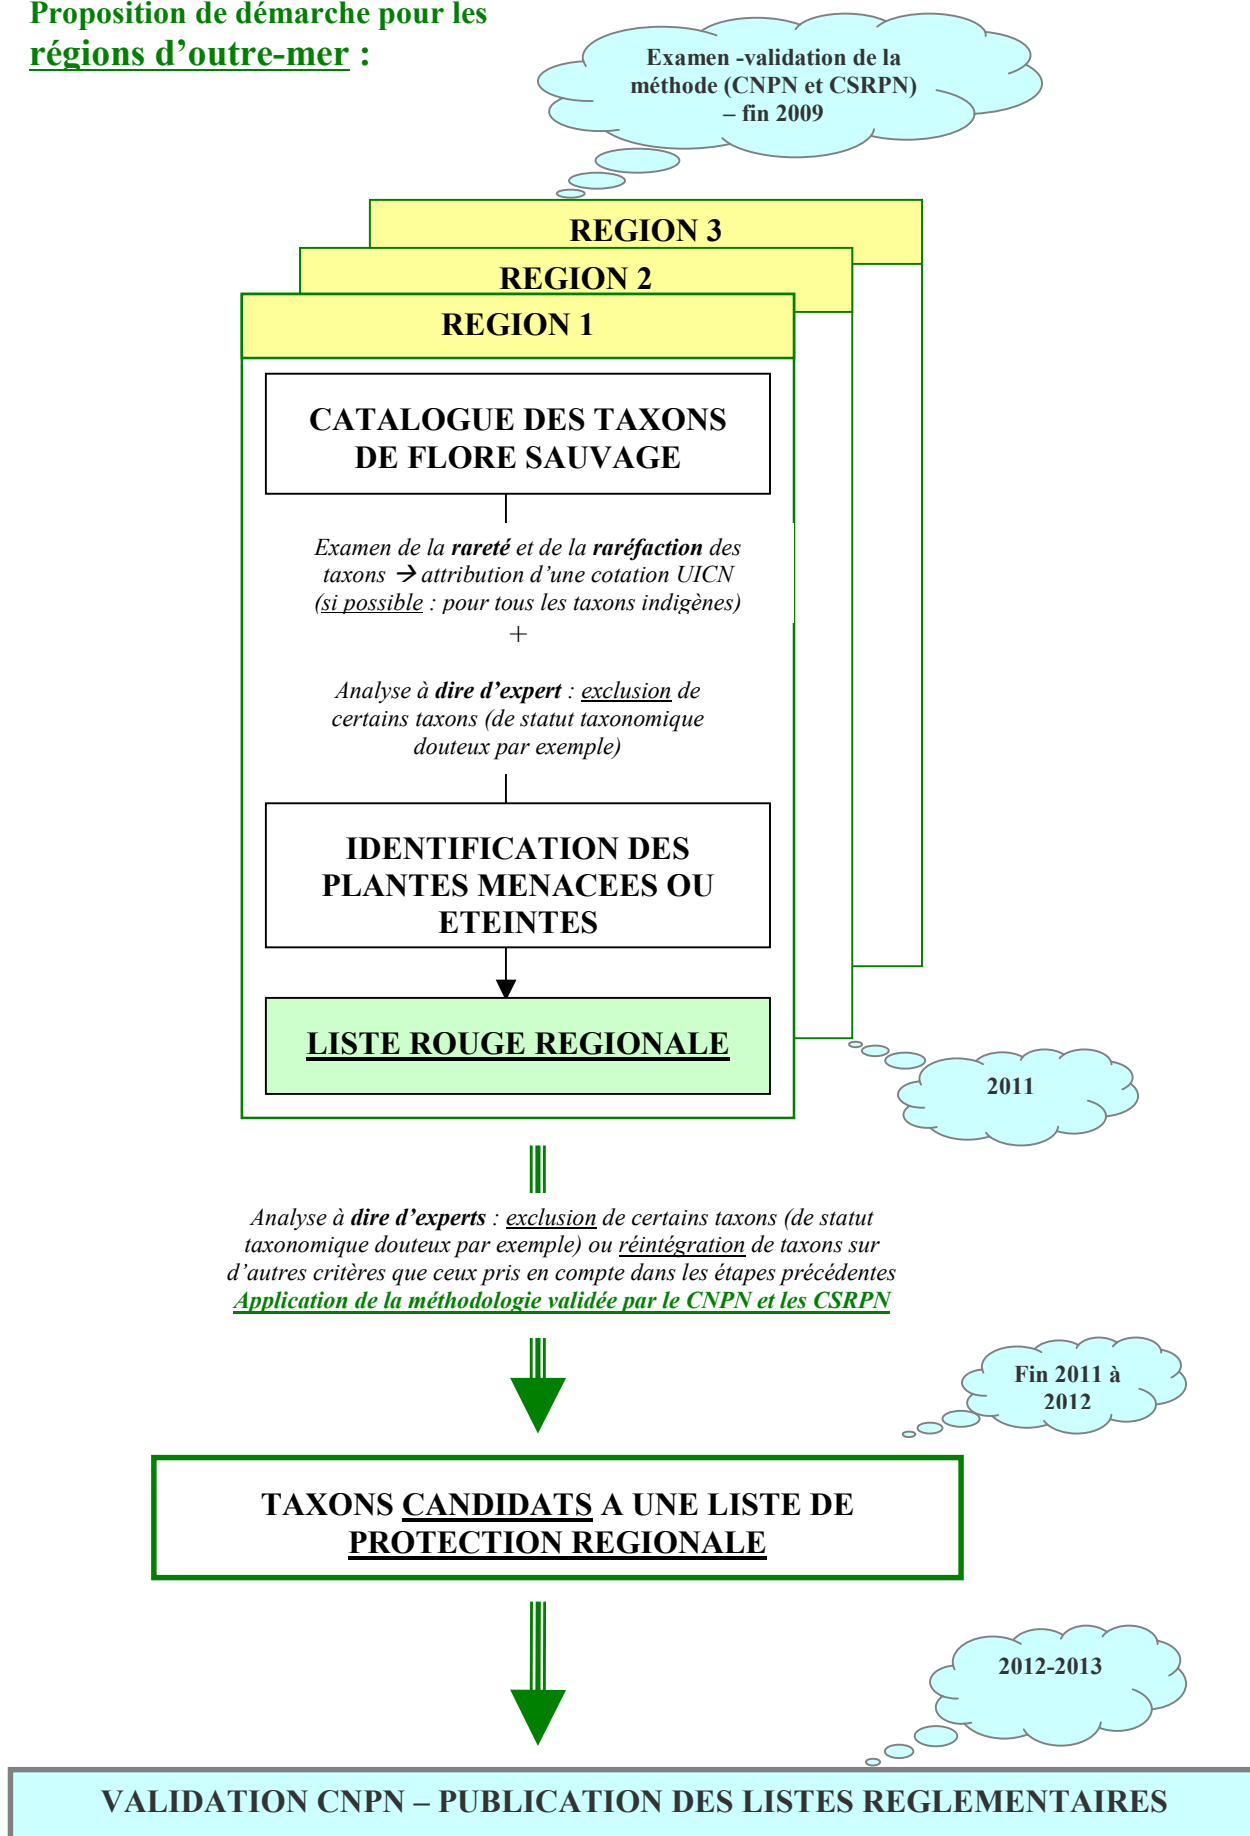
Proposition de démarche pour les régions d'outre-mer :

Examen -validation de la méthode (CNPN et CSRPN) – fin 2009

REGION 3

REGION 2

REGION 1

CATALOGUE DES TAXONS DE FLORE SAUVAGE

Examen de la rareté et de la raréfaction des taxons → attribution d'une cotation UICN (si possible : pour tous les taxons indigènes)

+

Analyse à dire d'expert : exclusion de certains taxons (de statut taxonomique douteux par exemple)

IDENTIFICATION DES PLANTES MENACEES OU ETEINTES

LISTE ROUGE REGIONALE

2011

Analyse à dire d'experts : exclusion de certains taxons (de statut taxonomique douteux par exemple) ou réintégration de taxons sur d'autres critères que ceux pris en compte dans les étapes précédentes
Application de la méthodologie validée par le CNPN et les CSRPN

Fin 2011 à 2012

TAXONS CANDIDATS A UNE LISTE DE PROTECTION REGIONALE

2012-2013

VALIDATION CNPN – PUBLICATION DES LISTES REGLEMENTAIRES